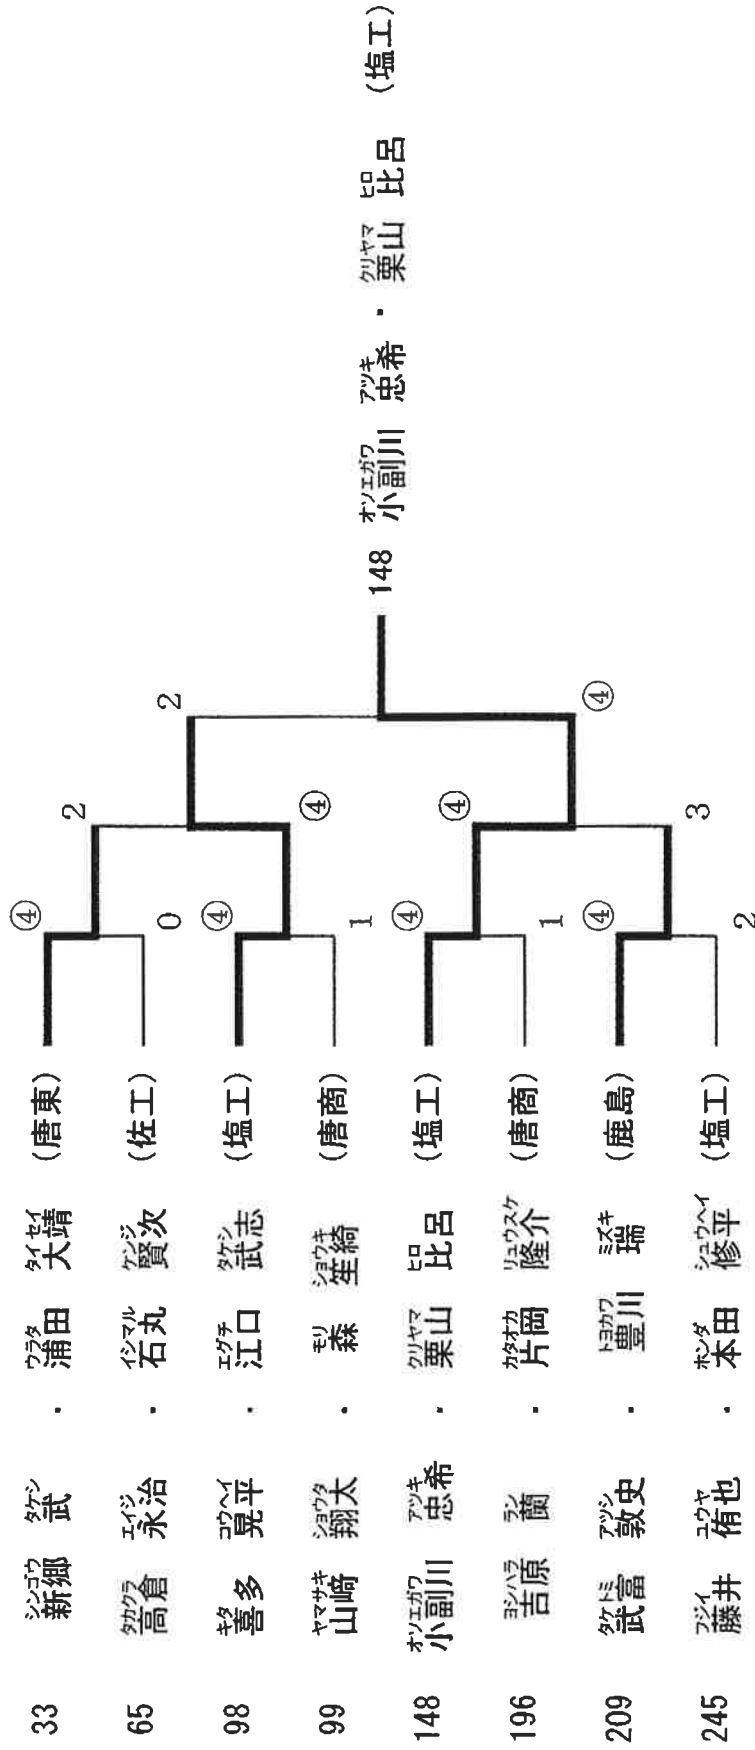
33 シンゴウ 新郷 タケシ 武 ・ ウラタ 浦田 タイセイ 大靖 (唐東)
65 タカクラ 高倉 エイジ 永治 ・ イシマル 石丸 ケンジ 賢次 (佐工)
98 キタ 喜多 コウヘイ 晃平 ・ エグチ 江口 タケシ 武志 (塩工)
99 ヤマサキ 山崎 ショウタ 翔太 ・ モリ 森 ショウキ 笙綺 (唐商)
148 オソエガワ 小副川 アツキ 忠希 ・ クリヤマ 栗山 ヒロ 比呂 (塩工)
196 ヨシハラ 吉原 ラン 蘭 ・ カタオカ 片岡 リュウスケ 隆介 (唐商)
209 タケトミ 武富 アツシ 敦史 ・ トヨカワ 豊川 ミズキ 瑞 (鹿島)
245 フジイ 藤井 ユウヤ 侑也 ・ ホンダ 本田 シュウヘイ 修平 (塩工)

④ 0 ④ 1 ④ 1 ④ 2
2 ④ ④ 3
2 ④

148 オソエガワ 小副川 アツキ 忠希 ・ クリヤマ 栗山 ヒロ 比呂 (塩工)